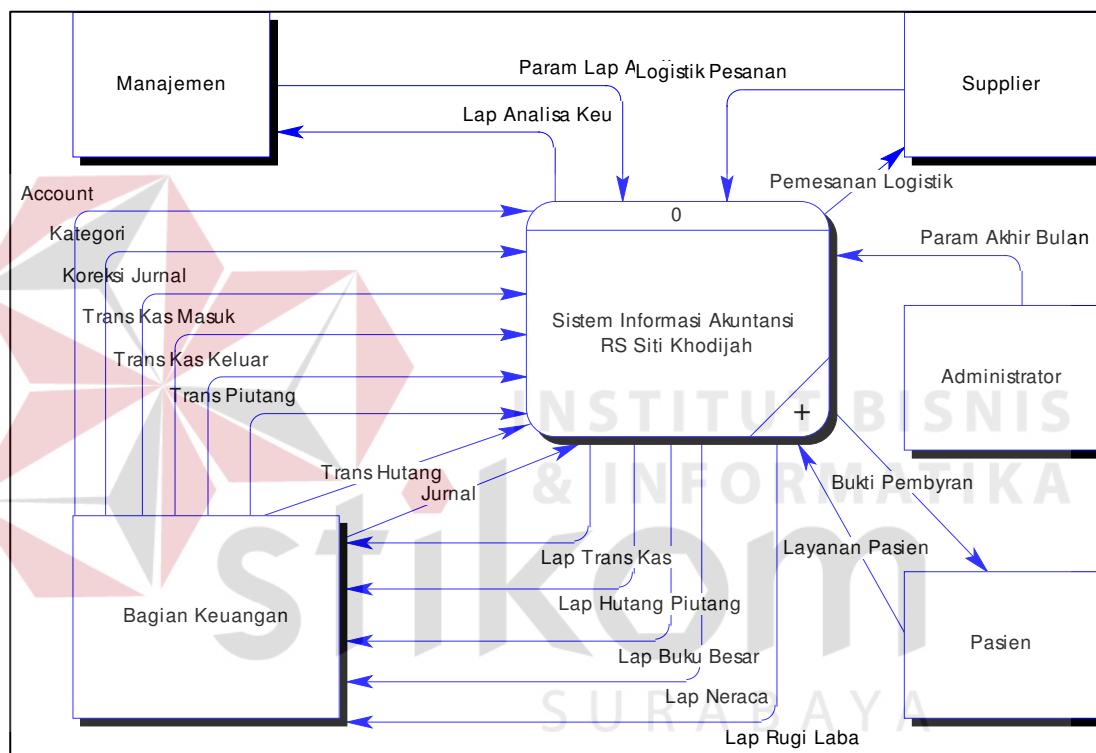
Manajemen

Param Lap A

Logistik Pesanan

Supplier

Lap Analisa Keu

Pemesanan Logistik

Account

Kategori

Koreksi Jurnal

Trans Kas Masuk

Trans Kas Keluar

Trans Piutang

0

Sistem Informasi Akuntansi RS Siti Khodijah

+

Param Akhir Bulan

Administrator

Trans Hutang

Jurnal

Bukti Pembyran

Layanan Pasien

Bagian Keuangan

Lap Trans Kas

Lap Hutang Piutang

Lap Buku Besar

Lap Neraca

Lap Rugi Laba

Pasien

INSTITUT BISNIS & INFORMATIKA

stikom

SURABAYA